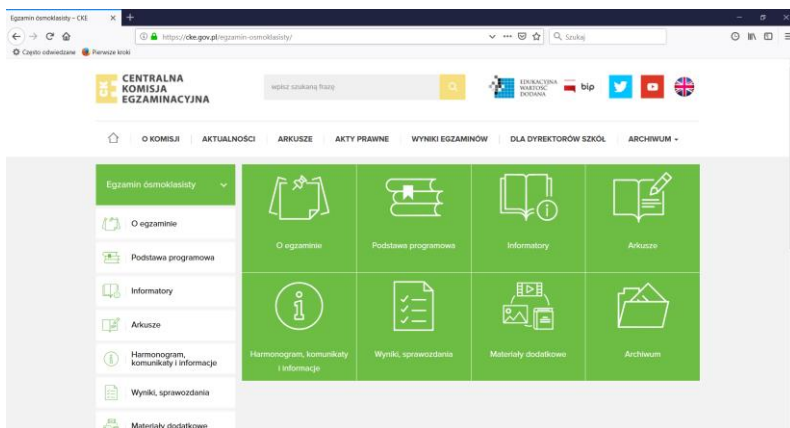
Egzamin ósmoklasisty – CKE ×
https://cke.gov.pl/egzamin-osmoklasisty/
Szukaj
Często odwiedzane Pierwsze kroki

CENTRALNA KOMISJA EGZAMINACYJNA

wpisz szukaną frazę

EDUKACYJNA WARTOŚĆ DODANA
bip

O KOMISJI AKTUALNOŚCI ARKUSZE AKTY PRAWNE WYNIKI EGZAMINÓW DLA DYREKTORÓW SZKÓŁ ARCHIWUM

Egzamin ósmoklasisty
O egzaminie
Podstawa programowa
Informatory
Arkusze
Harmonogram, komunikaty i informacje
Wyniki, sprawozdania
Materiały dodatkowe

O egzaminie
Podstawa programowa
Informatory
Arkusze
Harmonogram, komunikaty i informacje
Wyniki, sprawozdania
Materiały dodatkowe
Archiwum